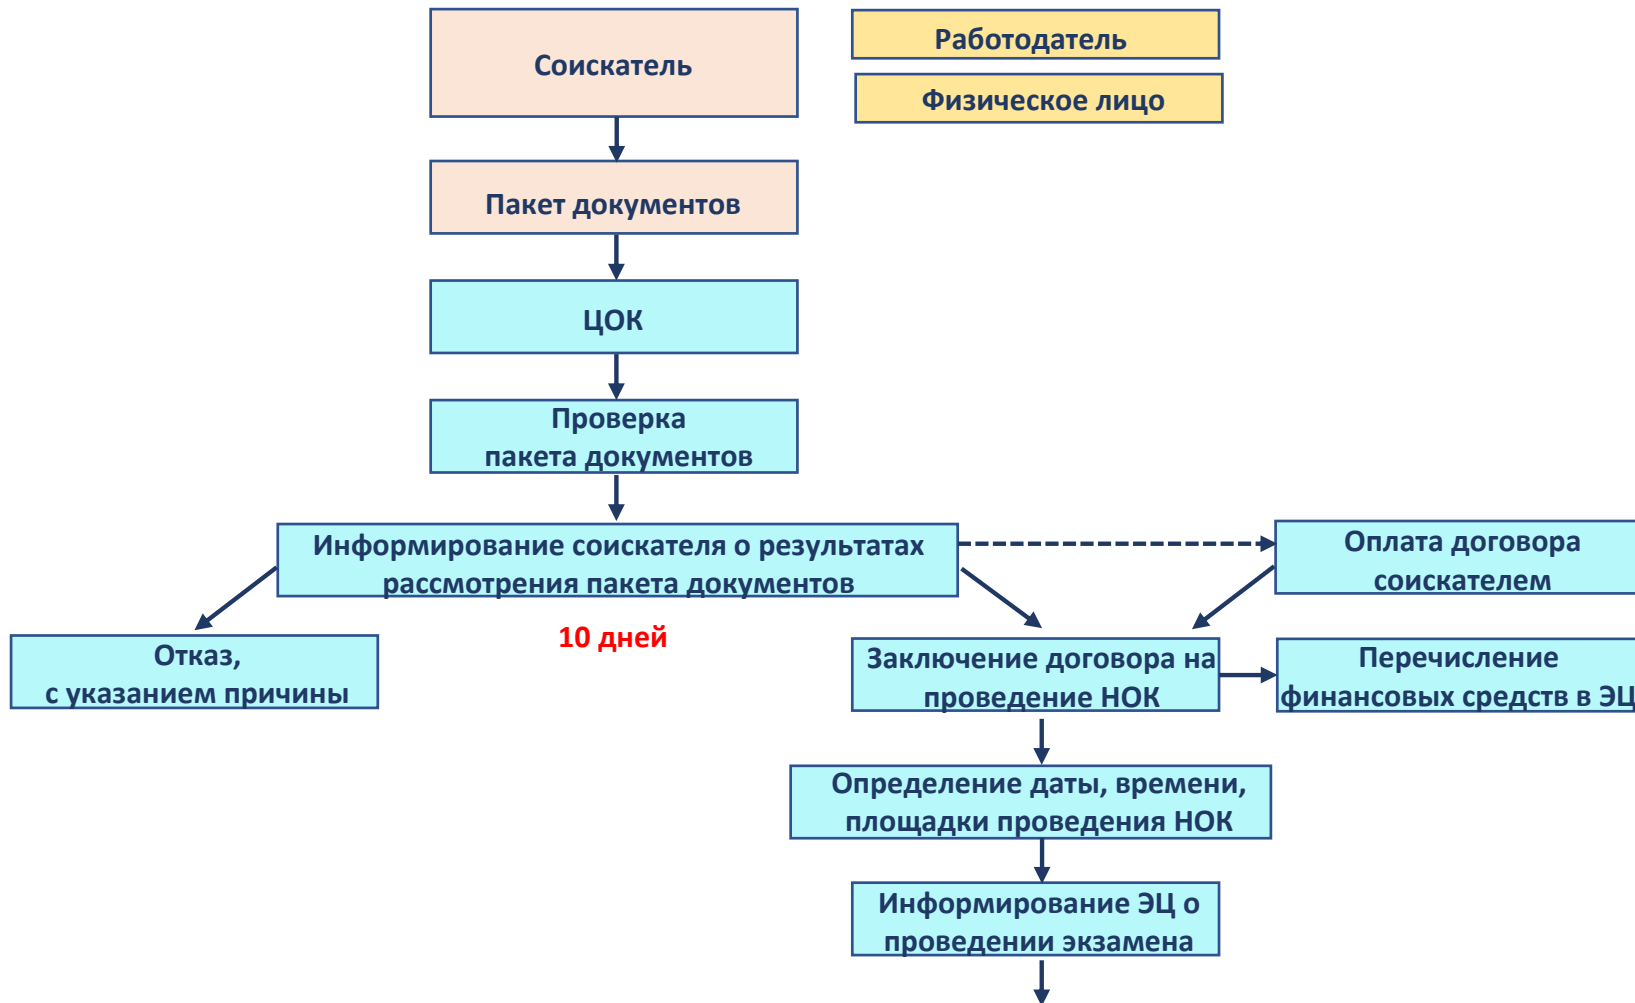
Соискатель

Работодатель

Физическое лицо

Пакет документов

ЦОК

Проверка пакета документов

Информирование соискателя о результатах рассмотрения пакета документов

Оплата договора соискателем

Отказ, с указанием причины

10 дней

Заключение договора на проведение НОК

Перечисление финансовых средств в ЭЦ

Определение даты, времени, площадки проведения НОК

Информирование ЭЦ о проведении экзамена